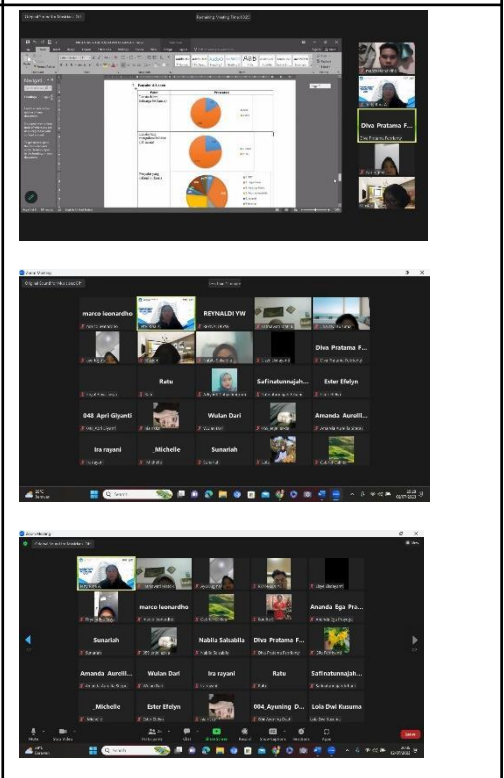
Diva Pratama F...

marco leonardho

REYNALDI YW

Diva Pratama F...

Ratu

Safinatunnajah...

Ester Efelyn

048_Apri Giyanti

Wulan Dari

Amanda Aurelli...

Ira rayani

_Michelle

Sunariah

marco leonardho

Ananda Ega Pra...

Sunariah

Nabila Salsabila

Diva Pratama F...

Amanda Aurelli...

Wulan Dari

Ira rayani

Ratu

Safinatunnajah...

_Michelle

Ester Efelyn

004_Ayuning D...

Lola Dwi Kusuma